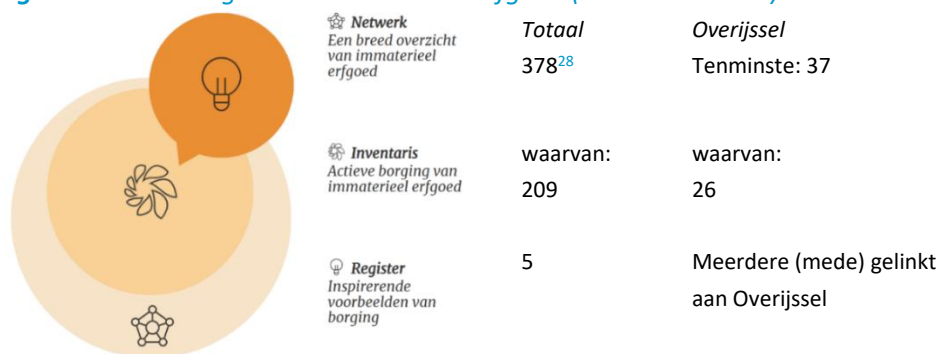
Netwerk
Een breed overzicht van immaterieel erfgoed

Inventaris
Actieve borging van immaterieel erfgoed

Register
Inspirerende voorbeelden van borging

| Totaal | Overijssel |
|---|---|
| 378$^{28}$ | Tenminste: 37 |
| waarvan: 209 | waarvan: 26 |
| 5 | Meerdere (mede) gelinkt aan Overijssel |